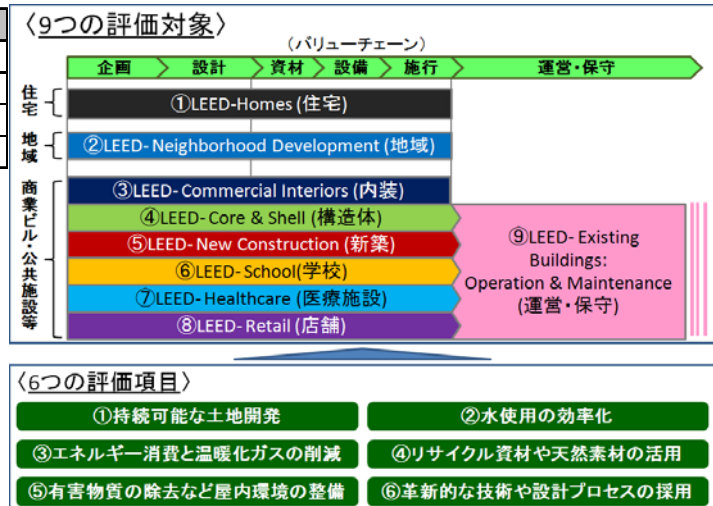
〈9つの評価対象〉

（バリューチェーン）

企画 設計 資材 設備 施行 運営・保守

住宅 ①LEED-Homes (住宅)

地域 ②LEED- Neighborhood Development (地域)

商業ビル・公共施設等

③LEED- Commercial Interiors (内装)

④LEED- Core & Shell (構造体)

⑤LEED- New Construction (新築)

⑥LEED- School(学校)

⑦LEED- Healthcare (医療施設)

⑧LEED- Retail (店舗)

⑨LEED- Existing Buildings: Operation & Maintenance (運営・保守)

〈6つの評価項目〉

①持続可能な土地開発

②水使用の効率化

③エネルギー消費と温暖化ガスの削減

④リサイクル資材や天然素材の活用

⑤有害物質の除去など屋内環境の整備

⑥革新的な技術や設計プロセスの採用